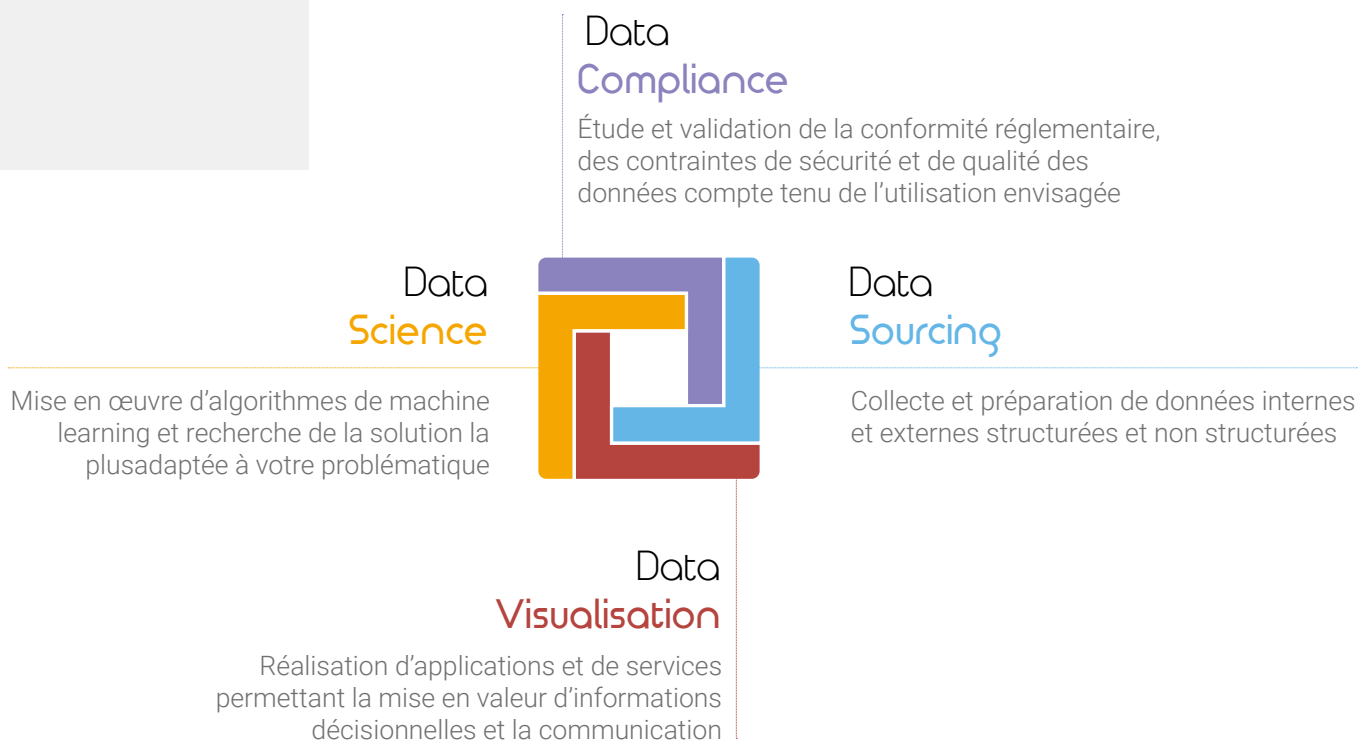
Data
Compliance

Étude et validation de la conformité réglementaire, des contraintes de sécurité et de qualité des données compte tenu de l’utilisation envisagée

Data
Science

Mise en œuvre d’algorithmes de machine learning et recherche de la solution la plusadaptée à votre problématique

Data
Sourcing

Collecte et préparation de données internes et externes structurées et non structurées

Data
Visualisation

Réalisation d’applications et de services permettant la mise en valeur d’informations décisionnelles et la communication